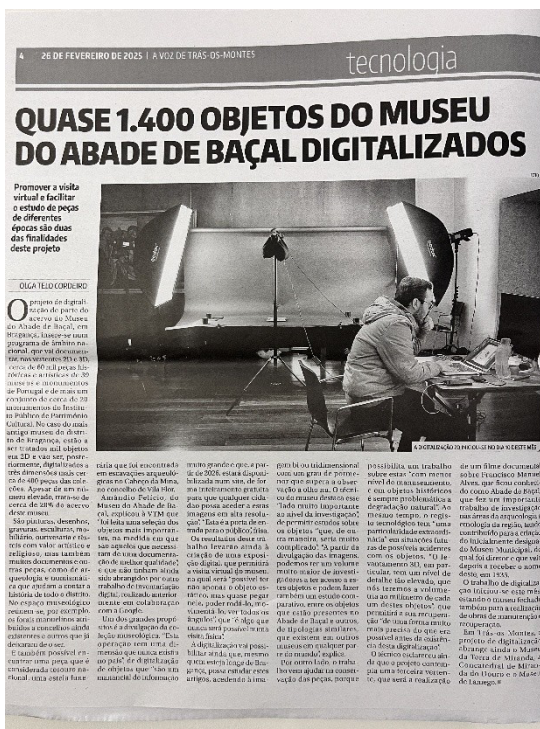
4 | 26 DE FEVEREIRO DE 2025 | A VOZ DE TRÁS-OS-MONTES

tecnologia

QUASE 1.400 OBJETOS DO MUSEU DO ABADE DE BAÇAL DIGITALIZADOS

Promover a visita virtual e facilitar o estudo de peças de diferentes épocas são duas das finalidades deste projeto

OLGA TELO CORDEIRO

O projeto de digitalização de parte do acervo do Museu do Abade de Baçal, em Bragança, insere-se num programa de âmbito nacional, que vai documentar, nomeadamente 2D e 3D, cerca de 80 mil peças históricas e artísticas de 39 museus e monumentos de Portugal e de mais um conjunto de cerca de 20 monumentos do Instituto Público de Património Cultural. No caso do museu do distrito de Bragança, estão a ser tratados mil objetos em 2D e vão ser, posteriormente, digitalizados a três dimensões mais cerca de 400 peças das coleções. Apesar de ter um museu elevado, trata-se de cerca de 38% do acervo deste museu.

São pinturas, desenhos, gravuras, esculturas, mobiliário, ourivesaria e tudo com valor artístico e religioso, mas também muitos documentos e outras peças, como de arqueologia e numismática que ajudam a contar a história de todo o distrito. No espaço museológico reúnem-se, por exemplo, os forais manuelinos atribuídos a municípios ainda existentes e outros que já deixaram de o ser.

É também possível encontrar uma peça que é "considerada notável, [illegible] esteja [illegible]

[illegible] que foi encontrada em escavações arqueológicas no Cabeço da Mina, no concelho de Vila Flor.

Amândio Felício, do Museu do Abade de Baçal, explicou à VTM que "foi feita uma seleção dos objetos mais importantes, na medida em que são aqueles que necessitam de uma documentação de melhor qualidade", e que são também ainda não abrangidos por outro trabalho de inventariação digital, realizado anteriormente em colaboração com a Google.

Um dos grandes propósitos é a divulgação do acervo museológico. "Esta operação tem uma dimensão que nunca existiu no país" de digitalização de objetos que "têm um manancial de informação muito grande e que, a partir de 2026, estará disponibilizada num site, de forma inteiramente gratuita para que qualquer cidadão possa aceder a estas imagens em alta resolução". "Esta é a porta de entrada para o público", disse.

Os resultados deste trabalho levarão ainda à criação de uma exposição digital, que permitirá a visita virtual do museu, na qual será "possível ter mais acesso a objetos e mais que possam pegar, mexer, poder rodá-lo, inclusivamente, as ver todos os ângulos", que "é algo que numa sala será possível numa visita física".

A digitalização vai possibilitar ainda que, mesmo quem esteja longe de Bragança, possa estudar estes artigos, acedendo a ima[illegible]

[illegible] tridimensional com um grau de pormenor que supera a observação a olho nu. O técnico do museu destaca ser "lado muito importante ao nível da investigação", permitir estudos sobre os objetos "que, de outra maneira, seria muito complicado". "A partir da divulgação das imagens, podemos ter um volume muito maior de investigadores a ter acesso a estes objetos e podem fazer também um estudo comparativo, entre os objetos que estão presentes no Abade de Baçal e outros, de tipologias similares, que existem em outros museus em qualquer parte do mundo", explica.

Por outro lado, o trabalho também ajuda na conservação das peças, porque possibilita um trabalho sobre estas "com menos nível de manuseamento, e em objetos históricos é sempre problemática a degradação natural". Ao mesmo tempo, o registo tecnológico tem "uma particularidade extraordinária" em situações futuras de possíveis acidentes com os objetos. "O levantamento 3D, em particular, tem um nível de detalhe tão elevado, que nós teremos a volumetria ao milímetro de cada um destes objetos", que permitirá a sua recuperação "de uma forma muito mais precisa do que era possível antes de existir esta digitalização".

O técnico mostrou-se de que o projeto contempla uma terceira vertente, que será a realização de um filme documental sobre Francisco Manuel Alves, que ficou conhecido como Abade de Baçal, que fez um importante trabalho de investigação nas áreas de arqueologia, etnologia da região, tendo contribuído para a criação do inicialmente designado Museu Municipal, do qual foi diretor e que viria depois a receber o seu nome, desde em 1935.

O trabalho de digitalização iniciou-se este mês, estando o mesmo dedicado também para a realização de obras de manutenção e recuperação.

Em Trás-os-Montes, o projeto de digitalização abrange ainda o Museu da Terra de Miranda, o Concelho de Miranda do Douro e o Museu de Lamego.

A DIGITALIZAÇÃO 2D INICIOU-SE NO DIA 10 DESTE MÊS